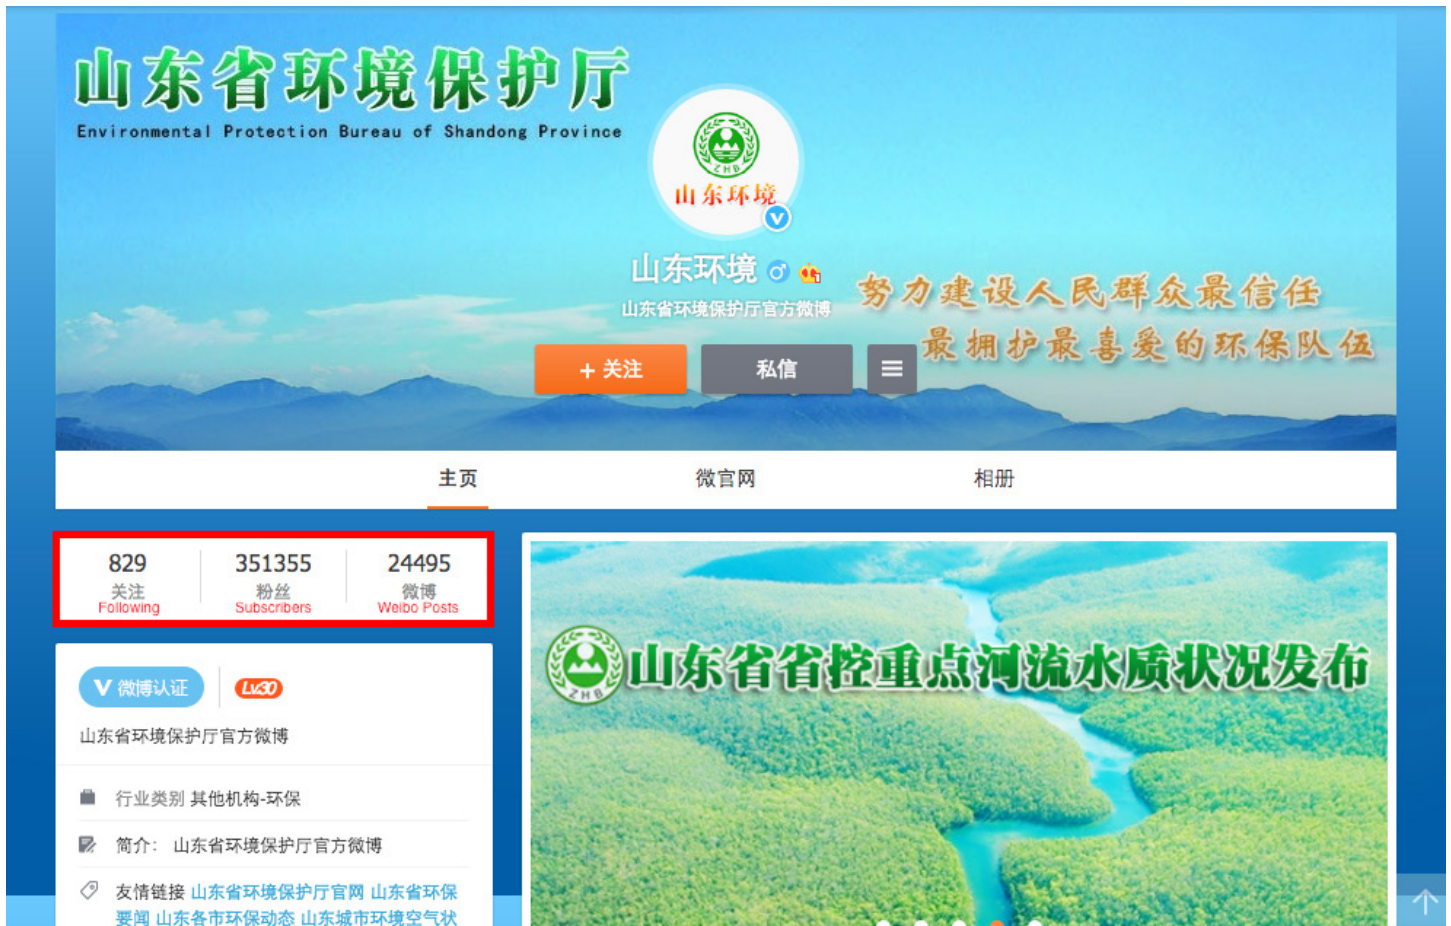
山东省环境保护厅
Environmental Protection Bureau of Shandong Province

ZHB
山东环境

山东环境

山东省环境保护厅官方微博

努力建设人民群众最信任
最拥护最喜爱的环保队伍

+ 关注
私信

主页
微官网
相册

| 829 | 351355 | 24495 |
|---|---|---|
| 关注 Following | 粉丝 Subscribers | 微博 Weibo Posts |

V 微博认证
Lv30
山东省环境保护厅官方微博

行业类别 其他机构-环保

简介: 山东省环境保护厅官方微博

友情链接 山东省环境保护厅官网 山东省环保要闻 山东各市环保动态 山东城市环境空气状

ZHB
山东省省控重点河流水质状况发布